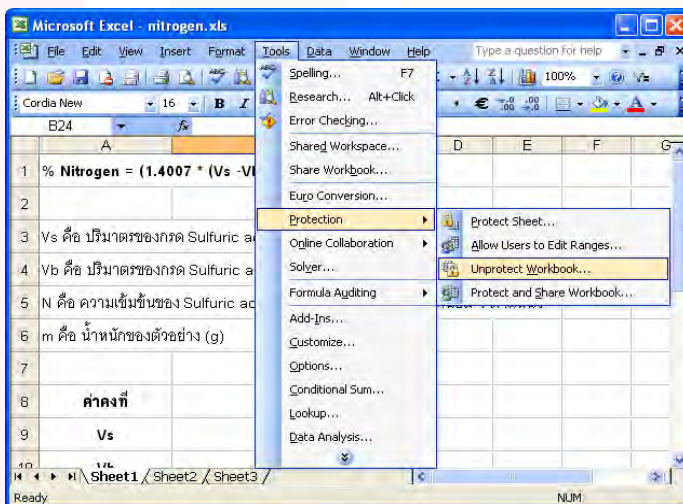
Microsoft Excel - nitrogen.xls

File Edit View Insert Format Tools Data Window Help

Type a question for help

100%

Cordia New 16 B I

B24 fx

| | A | | D | E | F | G |
|---|---|---|---|---|---|---|
| 1 | % Nitrogen = (1.4007 * (Vs -Vl | | | | | |
| 2 | | | | | | |
| 3 | Vs คือ ปริมาตรของกรด Sulfuric a | | | | | |
| 4 | Vb คือ ปริมาตรของกรด Sulfuric a | | | | | |
| 5 | N คือ ความเข้มข้นของ Sulfuric ac | | | | | |
| 6 | m คือ น้ำหนักของตัวอย่าง (g) | | | | | |
| 7 | | | | | | |
| 8 | ค่าคงที่ | | | | | |
| 9 | Vs | | | | | |
| 10 | Vb | | | | | |

Spelling... F7
Research... Alt+Click
Error Checking...
Shared Workspace...
Share Workbook...
Euro Conversion...
Protection
Online Collaboration
Solver...
Formula Auditing
Add-Ins...
Customize...
Options...
Conditional Sum...
Lookup...
Data Analysis...

Protect Sheet...
Allow Users to Edit Ranges...
Unprotect Workbook...
Protect and Share Workbook...

Sheet1 Sheet2 Sheet3

Ready NUM